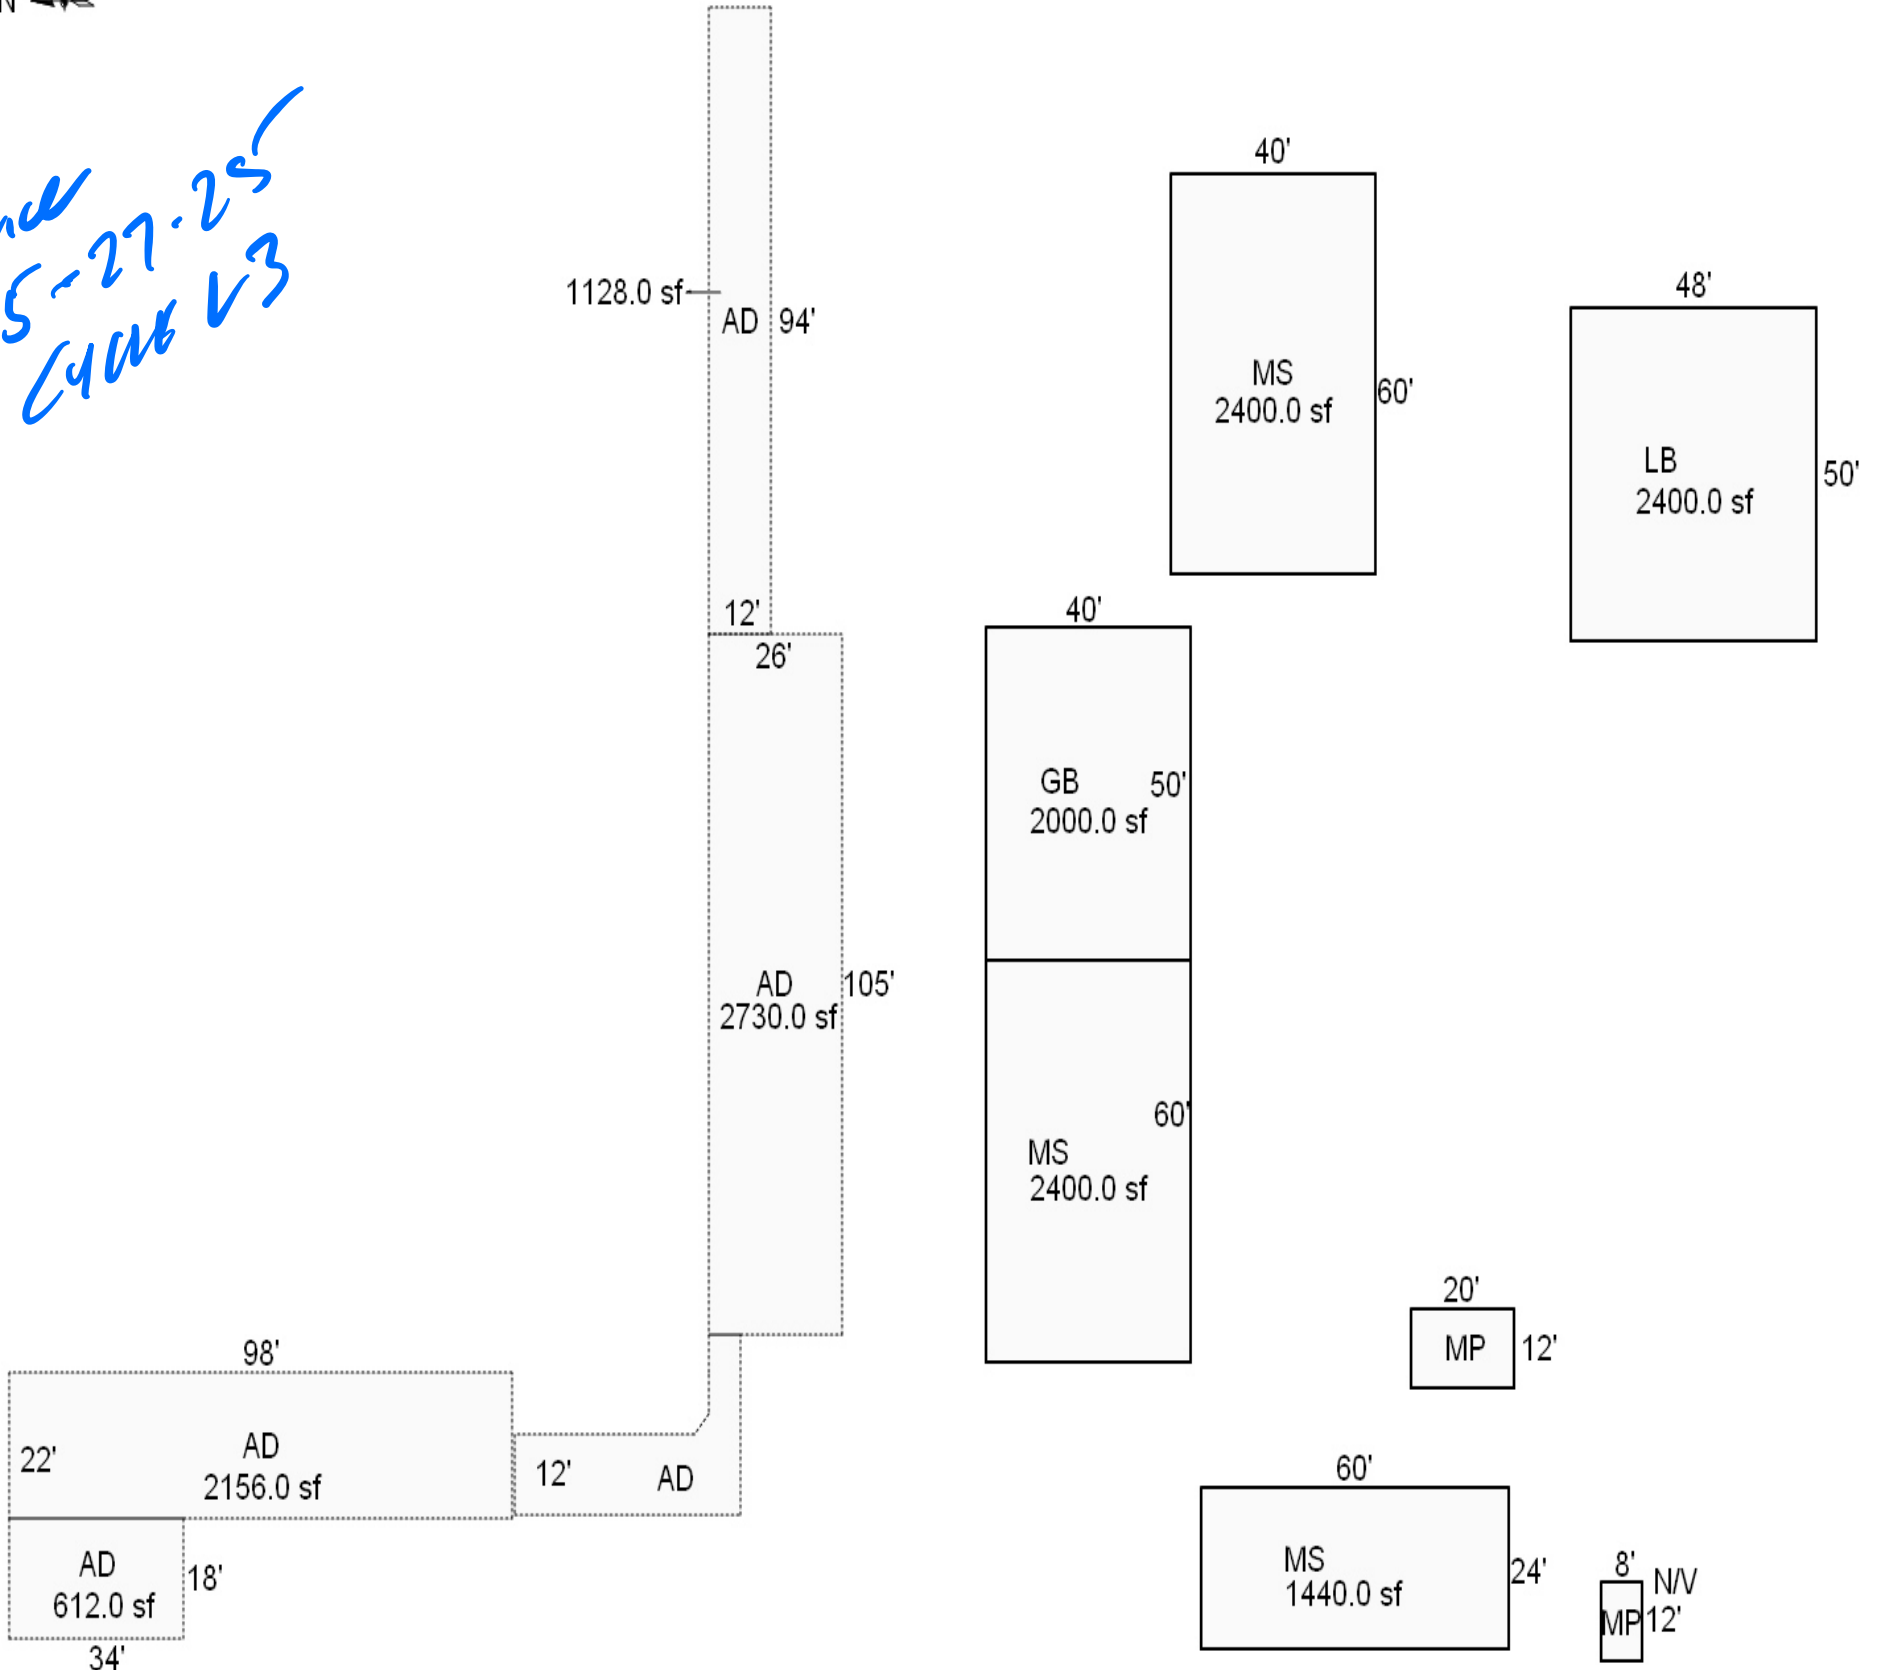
N

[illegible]
5-27-25
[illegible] V3

1128.0 sf
AD 94'
12'

40'
MS
2400.0 sf
60'

48'
LB
2400.0 sf
50'

26'
AD
2730.0 sf
105'

40'
GB
2000.0 sf
50'

MS
2400.0 sf
60'

20'
MP
12'

98'
22'
AD
2156.0 sf

12'
AD

AD
612.0 sf
18'
34'

60'
MS
1440.0 sf
24'

8'
N/V
MP
12'